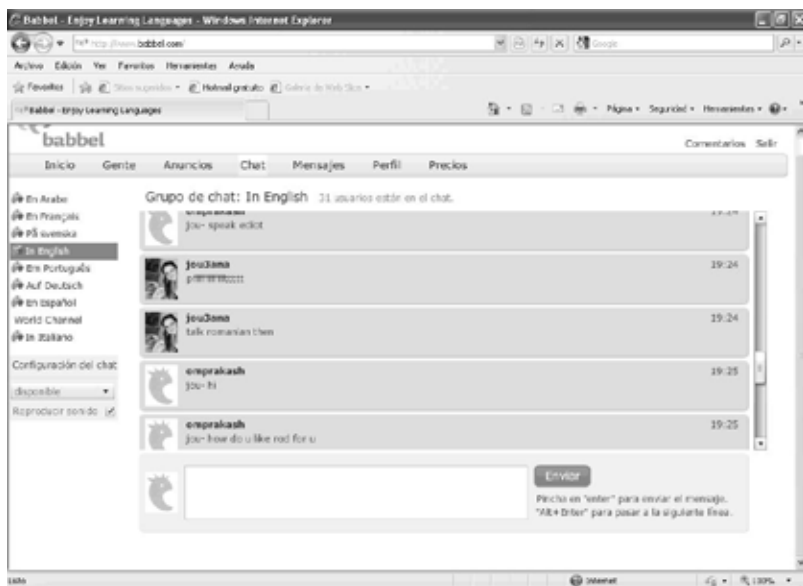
Babbel - Enjoy Learning Languages - Windows Internet Explorer

http://www.babbel.com/

Archivo Edición Ver Favoritos Herramientas Ayuda

Favoritos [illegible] Hotmail gratuito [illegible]

Babbel - Enjoy Learning Languages

Página Seguridad Herramientas

babbel

Comentarios Salir

Inicio Gente Anuncios Chat Mensajes Perfil Precios

En Árabe
En Français
På svenska
In English
Em Português
Auf Deutsch
En Español
World Channel
In Italiano

Configuración del chat

disponible

Reproducir sonido

Grupo de chat: In English 31 usuarios están en el chat.

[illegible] 19:24
jou- speak eclot

jouJama 19:24
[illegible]

jouJama 19:24
talk romanian then

omprakash 19:25
jou- hi

omprakash 19:25
jou- how do u like rod for u

Enviar

Pincha en "enter" para enviar el mensaje.
"Alt+ Enter" para pasar a la siguiente línea.

Listo

Internet

100%